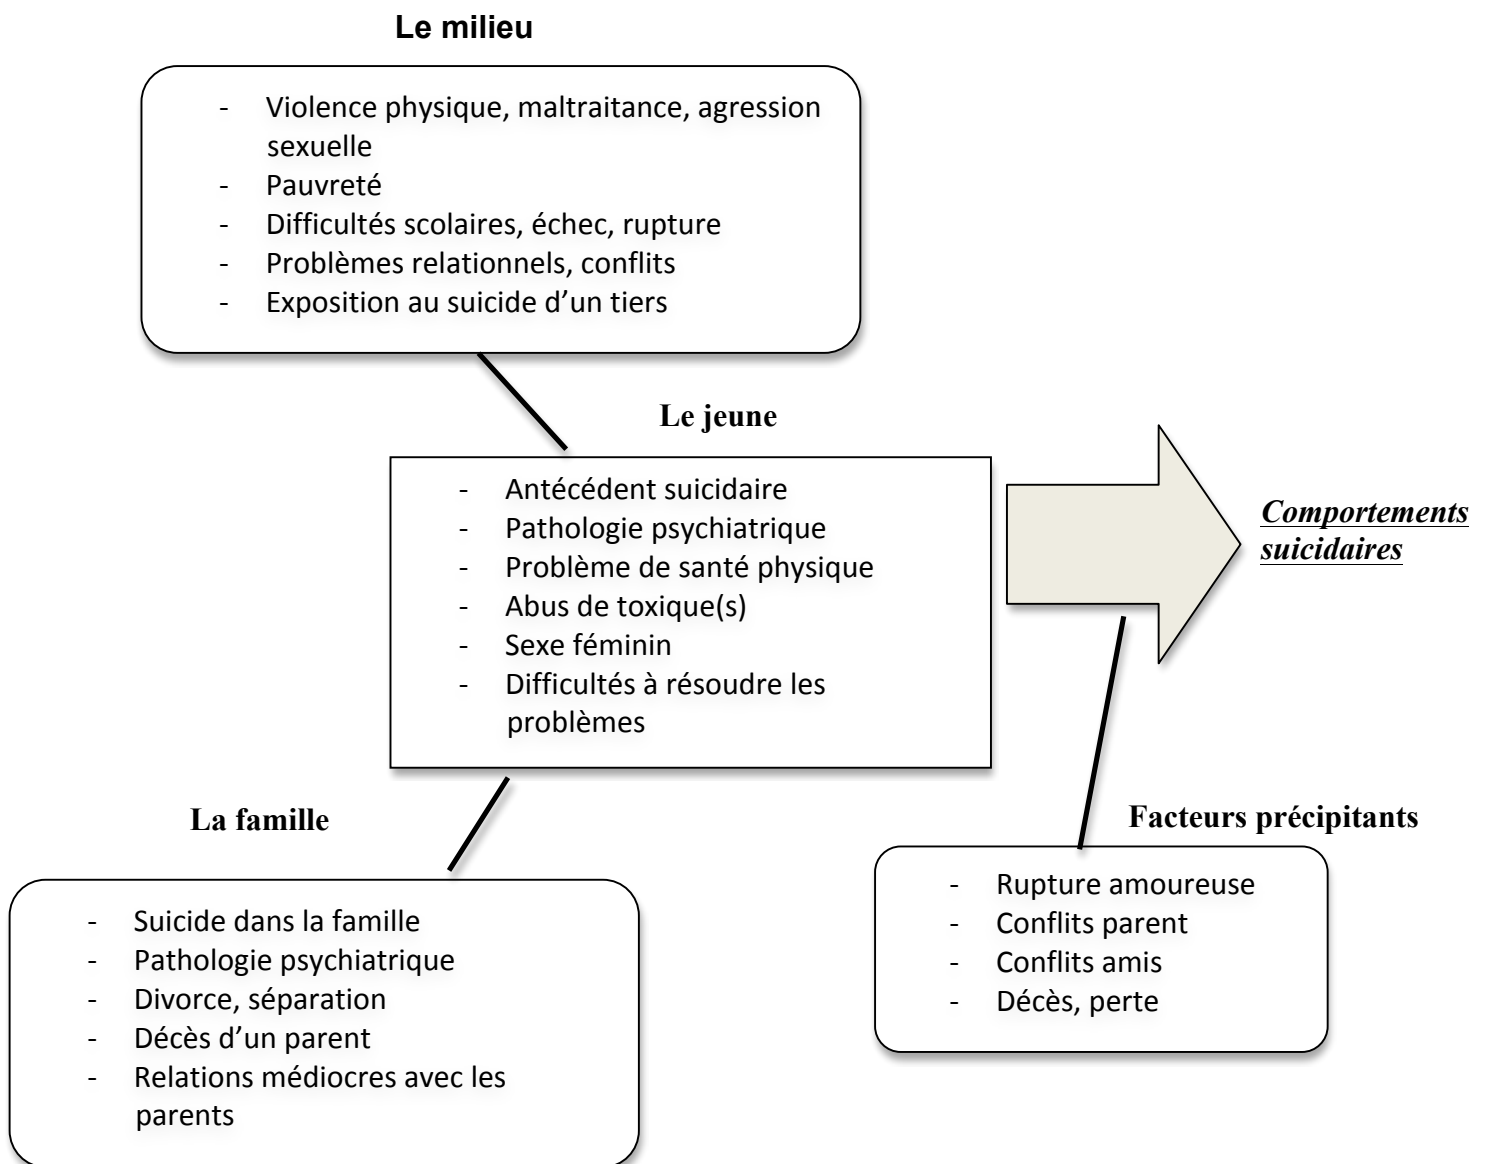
Le milieu

- Violence physique, maltraitance, agression sexuelle
- Pauvreté
- Difficultés scolaires, échec, rupture
- Problèmes relationnels, conflits
- Exposition au suicide d'un tiers

Le jeune

- Antécédent suicidaire
- Pathologie psychiatrique
- Problème de santé physique
- Abus de toxique(s)
- Sexe féminin
- Difficultés à résoudre les problèmes

Comportements suicidaires

La famille

- Suicide dans la famille
- Pathologie psychiatrique
- Divorce, séparation
- Décès d'un parent
- Relations médiocres avec les parents

Facteurs précipitants

- Rupture amoureuse
- Conflits parent
- Conflits amis
- Décès, perte